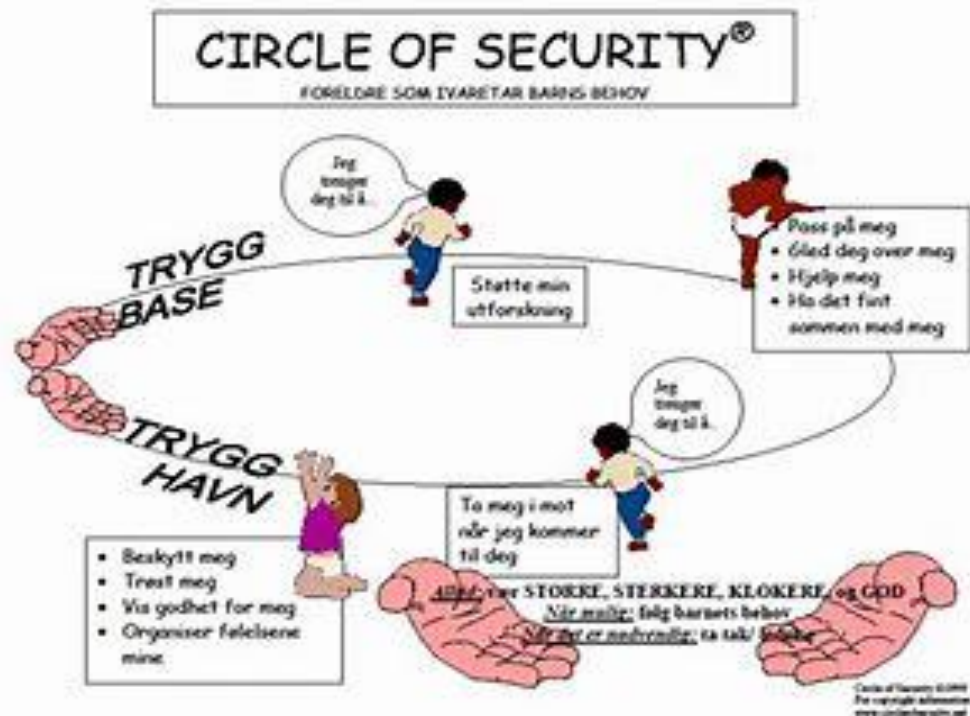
CIRCLE OF SECURITY®

FORELDRE SOM IVARETAR BARNS BEHOV

Jeg trenger deg til å...

TRYGG BASE

Støtte min utforskning

• Pass på meg
• Gled deg over meg
• Hjelp meg
• Ha det fint sammen med meg

Jeg trenger deg til å...

TRYGG HAVN

Ta meg i mot når jeg kommer til deg

• Beskytt meg
• Trøst meg
• Vis godhet for meg
• Organiser følelsene mine

Alltid: vær STØRRE, STERKERE, KLOKERE, og GOD
Når mulig: følg barnets behov
Når det er nødvendig: ta talk/ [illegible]

Circle of Security ©1999
For copyright information
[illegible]